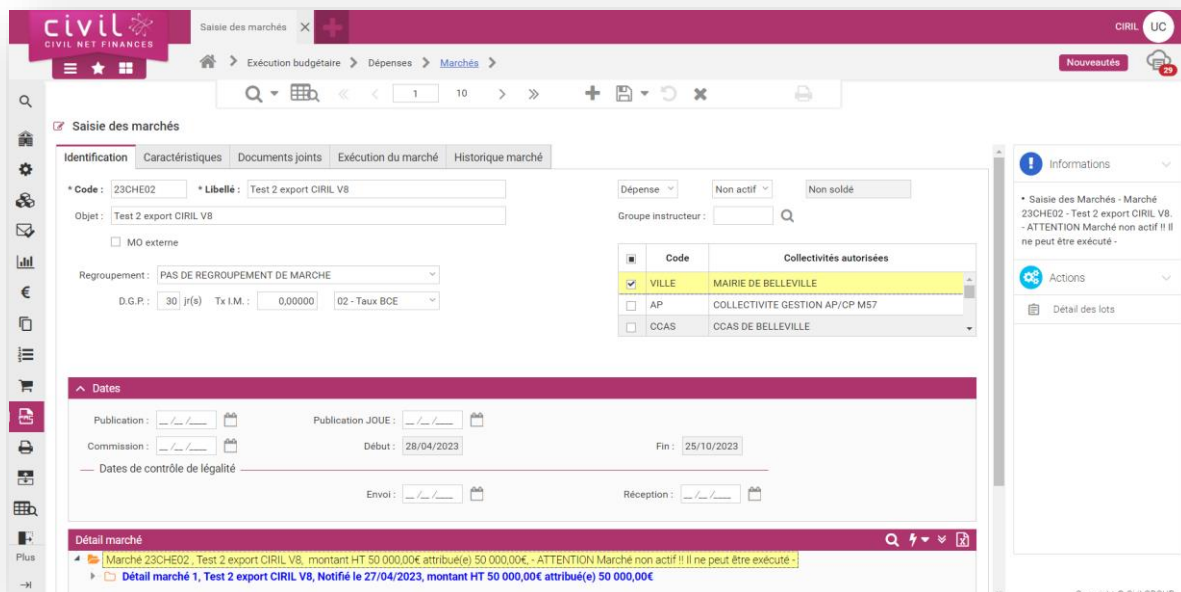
civil
CIVIL NET FINANCES

Saisie des marchés

CIRIL UC

Exécution budgétaire > Dépenses > Marchés >

Nouveautés 29

1 10

Saisie des marchés

Identification | Caractéristiques | Documents joints | Exécution du marché | Historique marché

* Code : 23CHE02 * Libellé : Test 2 export CIRIL V8
Objet : Test 2 export CIRIL V8
MO externe
Regroupement : PAS DE REGROUPEMENT DE MARCHE
D.G.P. : 30 jr(s) Tx I.M. : 0,00000 02 - Taux BCE

Dépense Non actif Non soldé
Groupe instructeur :

| | Code | Collectivités autorisées |
|---|---|---|
| ☑ | VILLE | MAIRIE DE BELLEVILLE |
| ☐ | AP | COLLECTIVITE GESTION AP/CP M57 |
| ☐ | CCAS | CCAS DE BELLEVILLE |

Dates
Publication : __/__/____ Publication JOUE : __/__/____
Commission : __/__/____ Début : 28/04/2023 Fin : 25/10/2023
Dates de contrôle de légalité
Envoi : __/__/____ Réception : __/__/____

Détail marché
Marché 23CHE02 , Test 2 export CIRIL V8, montant HT 50 000,00€ attribué(e) 50 000,00€, - ATTENTION Marché non actif !! Il ne peut être exécuté -
Détail marché 1, Test 2 export CIRIL V8, Notifié le 27/04/2023, montant HT 50 000,00€ attribué(e) 50 000,00€

Informations
• Saisie des Marchés - Marché 23CHE02 - Test 2 export CIRIL V8. - ATTENTION Marché non actif !! Il ne peut être exécuté -
Actions
Détail des lots

Plus